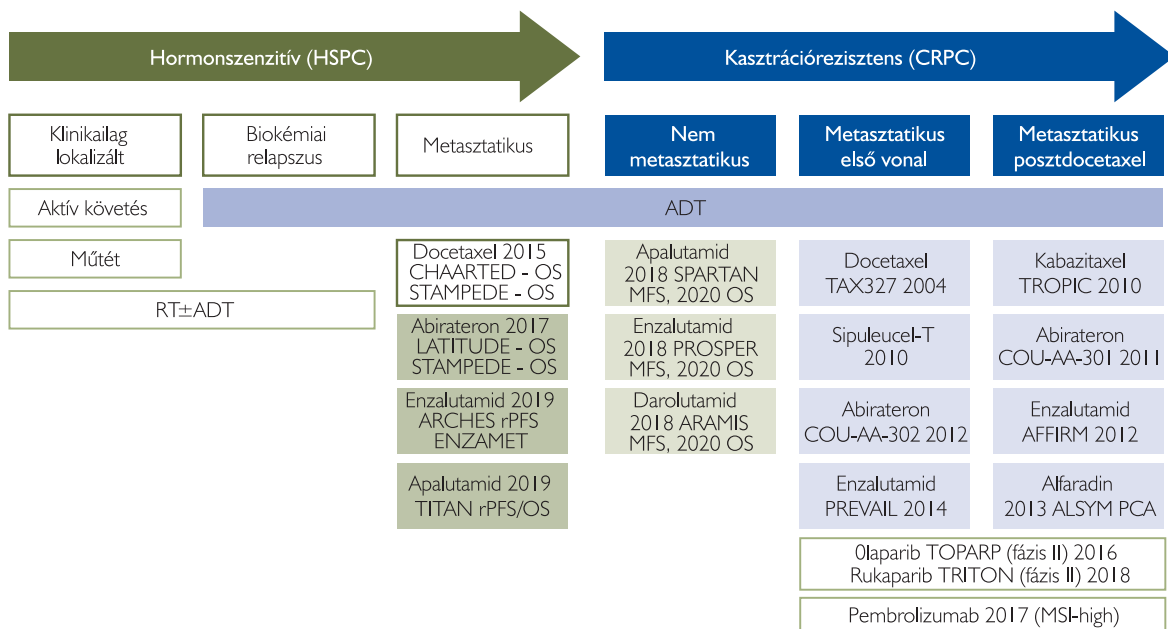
Hormonszenzitív (HSPC)

Kasztrációrezisztens (CRPC)

Klinikailag lokalizált

Biokémiai relapszus

Metasztatikus

Nem metasztatikus

Metasztatikus első vonal

Metasztatikus posztdocetaxel

Aktív követés

ADT

Műtét

RT±ADT

Docetaxel 2015 CHAARTED - OS STAMPEDE - OS

Abirateron 2017 LATITUDE - OS STAMPEDE - OS

Enzalutamid 2019 ARCHES rPFS ENZAMET

Apalutamid 2019 TITAN rPFS/OS

Apalutamid 2018 SPARTAN MFS, 2020 OS

Enzalutamid 2018 PROSPER MFS, 2020 OS

Darolutamid 2018 ARAMIS MFS, 2020 OS

Docetaxel TAX327 2004

Sipuleucel-T 2010

Abirateron COU-AA-302 2012

Enzalutamid PREVAIL 2014

Kabazitaxel TROPIC 2010

Abirateron COU-AA-301 2011

Enzalutamid AFFIRM 2012

Alfaradin 2013 ALSYM PCA

0laparib TOPARP (fázis II) 2016
Rukaparib TRITON (fázis II) 2018

Pembrolizumab 2017 (MSI-high)